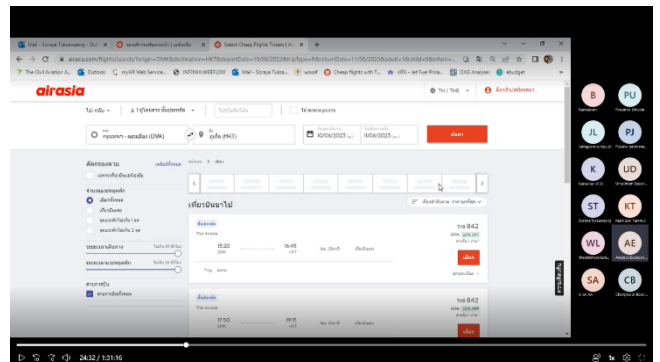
Mail - Soraya Tuksasawong - Out
Select Cheap Flights Tickets | Air
airasia.com/flights/search/?origin=DMK&destination=HKT&departDate=10/06/2023&tripType=R&returnDate=11/06/2023&adult=1&child=0&infant=
The Civil Aviation A...
Outlook
myAR Web Service...
INFORM WEBFLOW
Mail - Soraya Tuksa...
Cheap flights with T...
IATA - Jet Fuel Price...
GXS Analyzer
ebudget
airasia
TH / ไทย
ไป-กลับ
1 ผู้โดยสาร ชั้นประหยัด
กรุงเทพฯ - ดอนเมือง (DMK)
ภูเก็ต (HKT)
10/06/2023
11/06/2023
ค้นหา
เที่ยวบินขาไป
เรียงลำดับตาม
THB 842
THB 842
เลือก
เลือก
15:20
16:45
17:50
DMK
HKT
24:32 / 1:31:16
B
PU
JL
PJ
K
UD
ST
KT
WL
AE
SA
CB